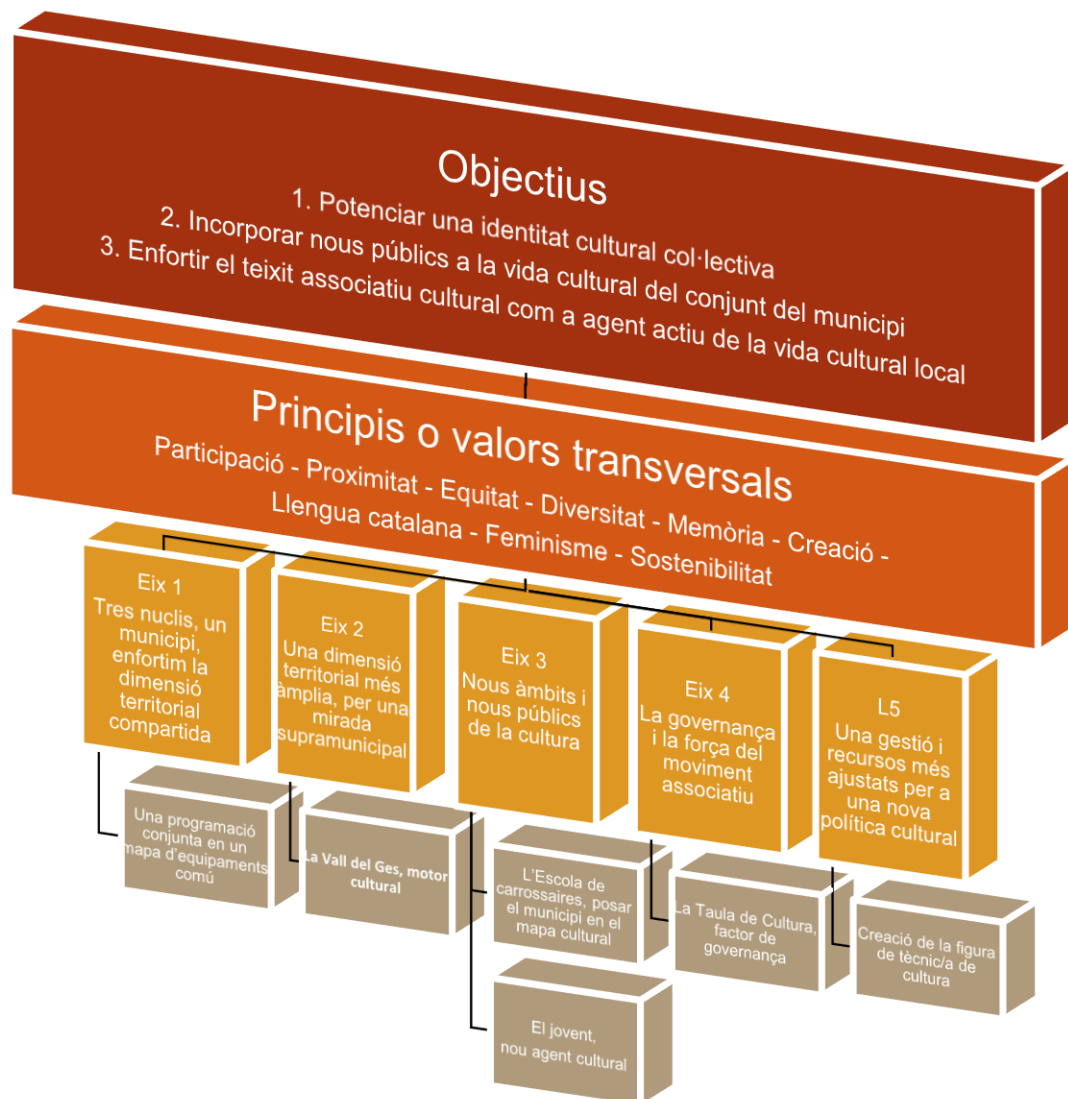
Objectius

1. Potenciar una identitat cultural col·lectiva
2. Incorporar nous públics a la vida cultural del conjunt del municipi
3. Enfortir el teixit associatiu cultural com a agent actiu de la vida cultural local

Principis o valors transversals

Participació - Proximitat - Equitat - Diversitat - Memòria - Creació - Llengua catalana - Feminisme - Sostenibilitat

Eix 1
Tres nuclis, un municipi, enfortim la dimensió territorial compartida

Eix 2
Una dimensió territorial més àmplia, per una mirada supramunicipal

Eix 3
Nous àmbits i nous públics de la cultura

Eix 4
La governança i la força del moviment associatiu

L5
Una gestió i recursos més ajustats per a una nova política cultural

Una programació conjunta en un mapa d'equipaments comú

La Vall del Ges, motor cultural

L'Escola de carrossaires, posar el municipi en el mapa cultural

El jovent, nou agent cultural

La Taula de Cultura, factor de governança

Creació de la figura de tècnic/a de cultura